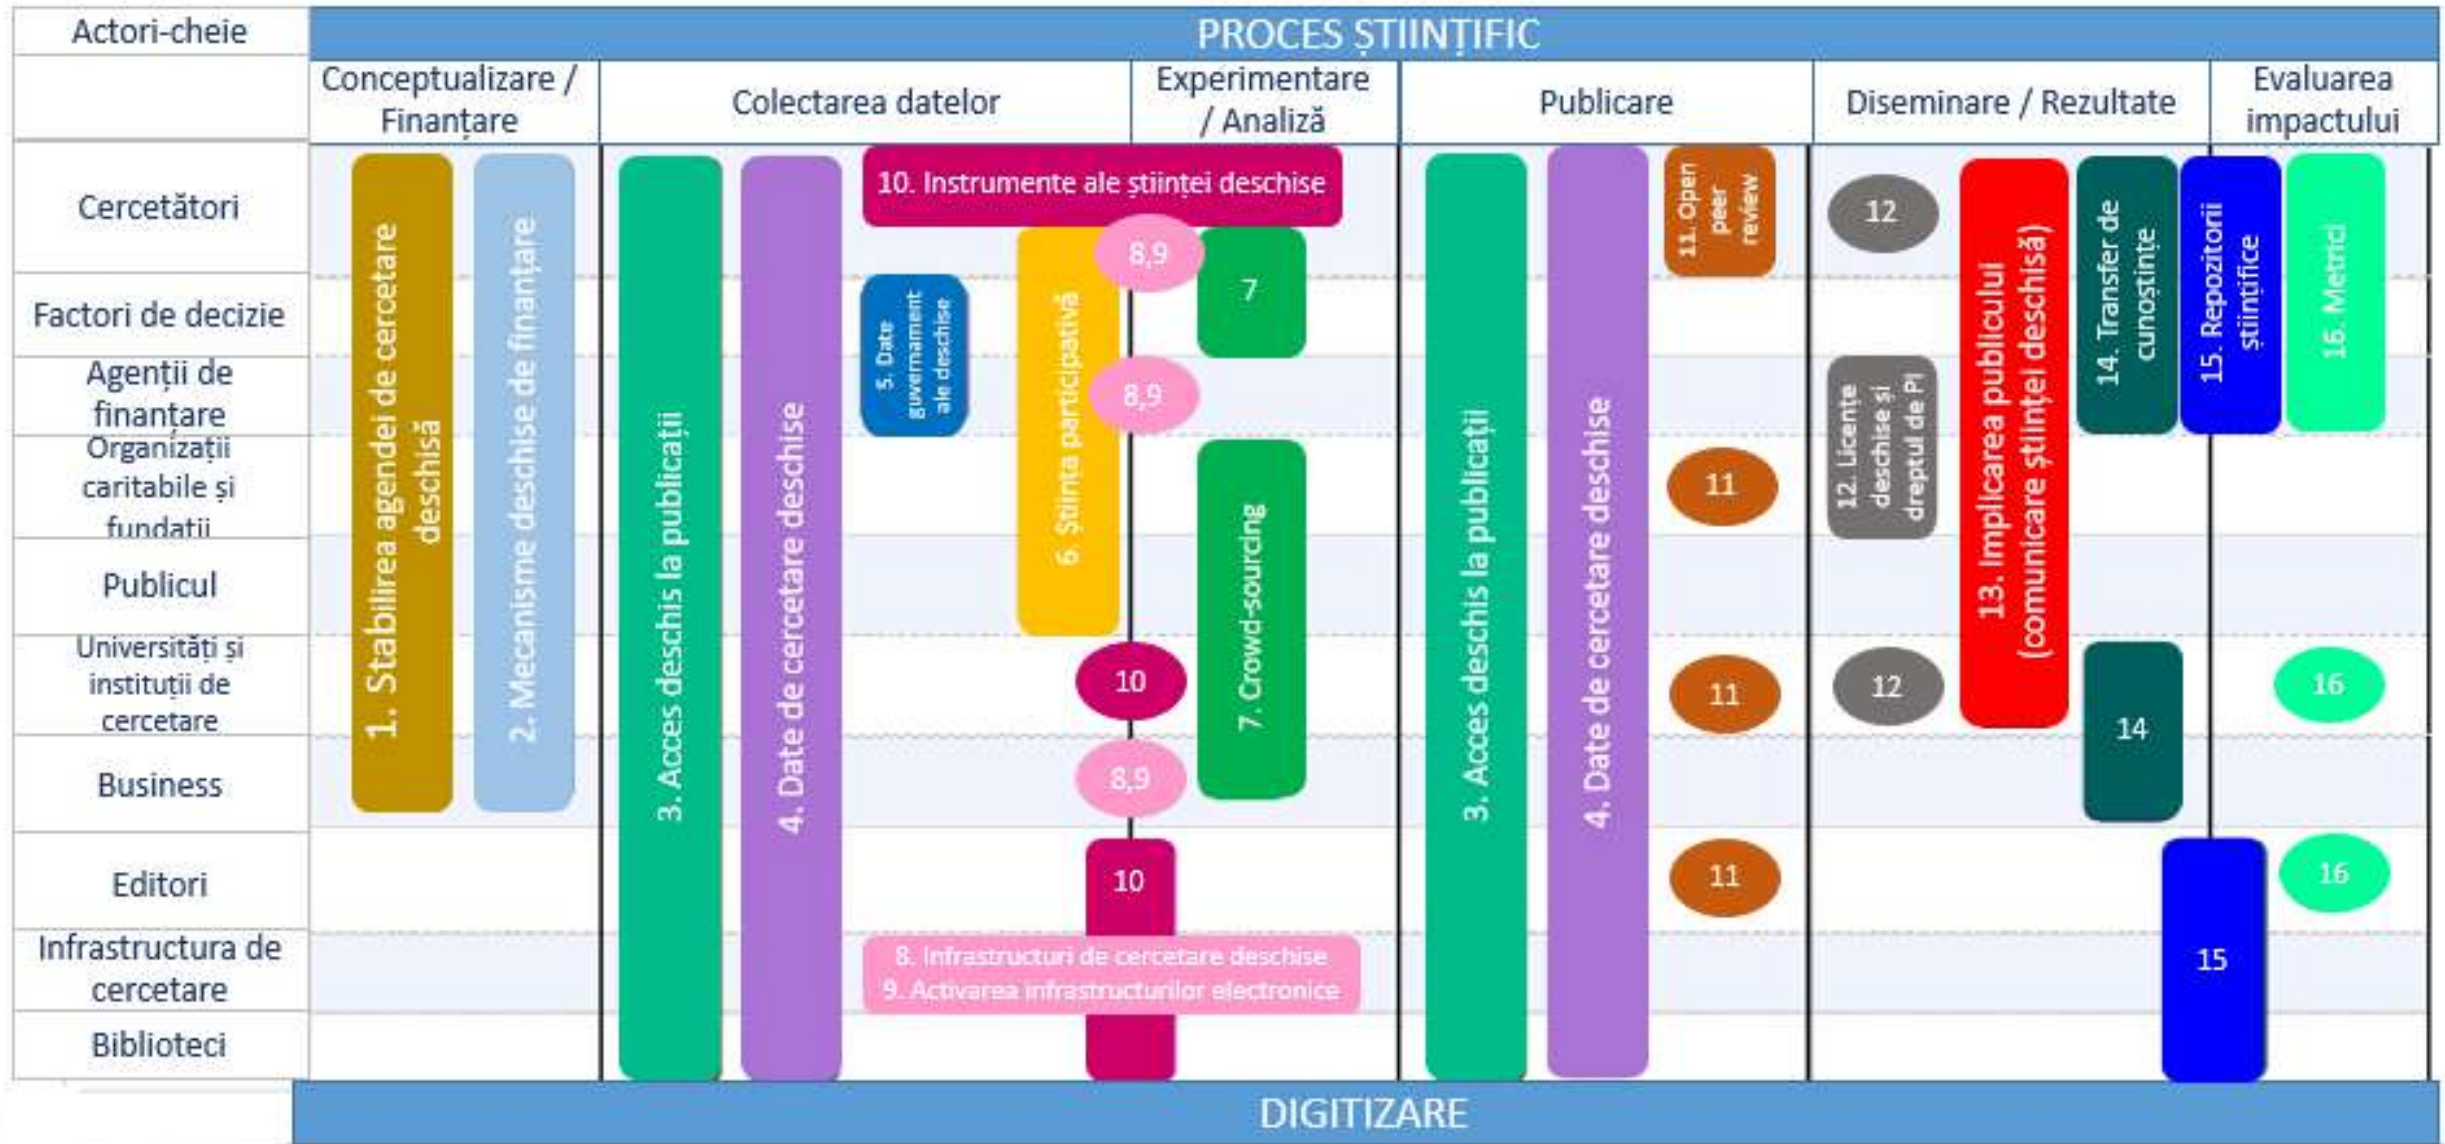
Actori-cheie

PROCES ȘTIINȚIFIC

Conceptualizare / Finanțare

Colectarea datelor

Experimentare / Analiză

Publicare

Diseminare / Rezultate

Evaluarea impactului

Cercetători

Factori de decizie

Agenții de finanțare

Organizații caritabile și fundatii

Publicul

Universități și instituții de cercetare

Business

Editori

Infrastructura de cercetare

Biblioteci

1. Stabilirea agendei de cercetare deschisă

2. Mecanisme deschise de finanțare

3. Acces deschis la publicații

4. Date de cercetare deschise

10. Instrumente ale științei deschise

5. Date guvernament ale deschise

6. Știința participativă

8,9

7

8,9

7. Crowd-sourcing

10

8,9

10

8. Infrastructuri de cercetare deschise
9. Activarea infrastructurilor electronice

3. Acces deschis la publicații

4. Date de cercetare deschise

11. Open peer review

11

11

11

12

12. Licențe deschise și dreptul de PI

12

13. Implicarea publicului (comunicare științei deschisă)

14. Transfer de cunoștințe

14

15. Repozitorii științifice

15

16. Metrici

16

16

DIGITIZARE